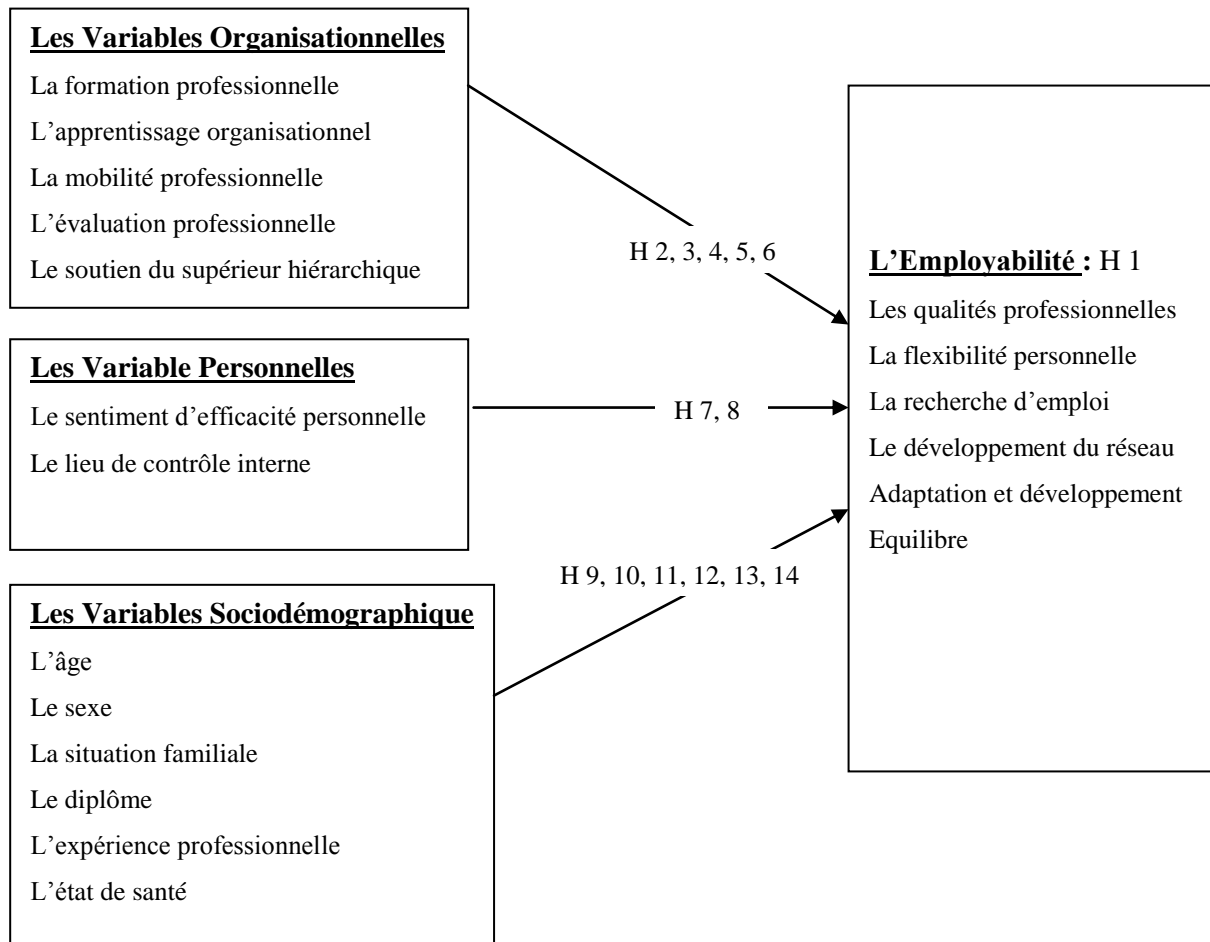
**Les Variables Organisationnelles**

La formation professionnelle

L'apprentissage organisationnel

La mobilité professionnelle

L'évaluation professionnelle

Le soutien du supérieur hiérarchique

H 2, 3, 4, 5, 6

**Les Variable Personnelles**

Le sentiment d'efficacité personnelle

Le lieu de contrôle interne

H 7, 8

H 9, 10, 11, 12, 13, 14

**Les Variables Sociodémographique**

L'âge

Le sexe

La situation familiale

Le diplôme

L'expérience professionnelle

L'état de santé

**L'Employabilité :** H 1

Les qualités professionnelles

La flexibilité personnelle

La recherche d'emploi

Le développement du réseau

Adaptation et développement

Equilibre